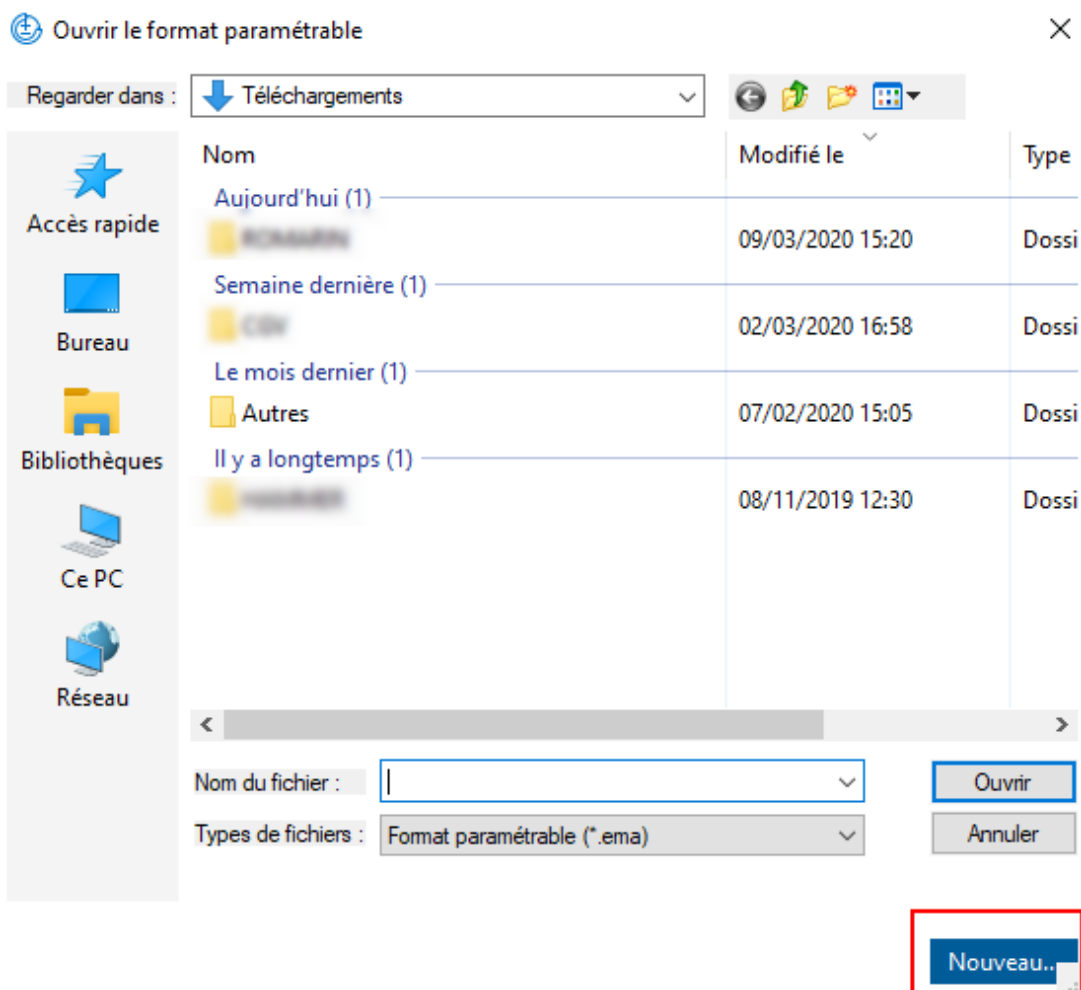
Ouvrir le format paramétrable

Regarder dans : Téléchargements

Accès rapide
Bureau
Bibliothèques
Ce PC
Réseau

| Nom | Modifié le | Type |
|---|---|---|
| Aujourd'hui (1) | | |
| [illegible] | 09/03/2020 15:20 | Dossi |
| Semaine dernière (1) | | |
| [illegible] | 02/03/2020 16:58 | Dossi |
| Le mois dernier (1) | | |
| Autres | 07/02/2020 15:05 | Dossi |
| Il y a longtemps (1) | | |
| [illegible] | 08/11/2019 12:30 | Dossi |

Nom du fichier :
Types de fichiers : Format paramétrable (*.ema)
Ouvrir
Annuler
Nouveau...